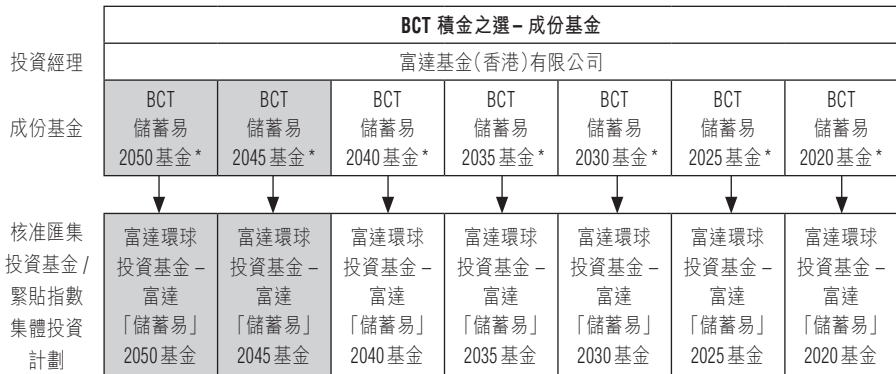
|  | BCT 積金之選 – 成份基金 |  |  |  |  |  |  |
|---|---|---|---|---|---|---|---|
| 投資經理 | 富達基金(香港)有限公司 |  |  |  |  |  |  |
| 成份基金 | BCT 儲蓄易 2050基金 * | BCT 儲蓄易 2045基金 * | BCT 儲蓄易 2040基金 * | BCT 儲蓄易 2035基金 * | BCT 儲蓄易 2030基金 * | BCT 儲蓄易 2025基金 * | BCT 儲蓄易 2020基金 * |
| 核准匯集投資基金 / 緊貼指數集體投資計劃 | 富達環球投資基金 – 富達「儲蓄易」2050基金 | 富達環球投資基金 – 富達「儲蓄易」2045基金 | 富達環球投資基金 – 富達「儲蓄易」2040基金 | 富達環球投資基金 – 富達「儲蓄易」2035基金 | 富達環球投資基金 – 富達「儲蓄易」2030基金 | 富達環球投資基金 – 富達「儲蓄易」2025基金 | 富達環球投資基金 – 富達「儲蓄易」2020基金 |